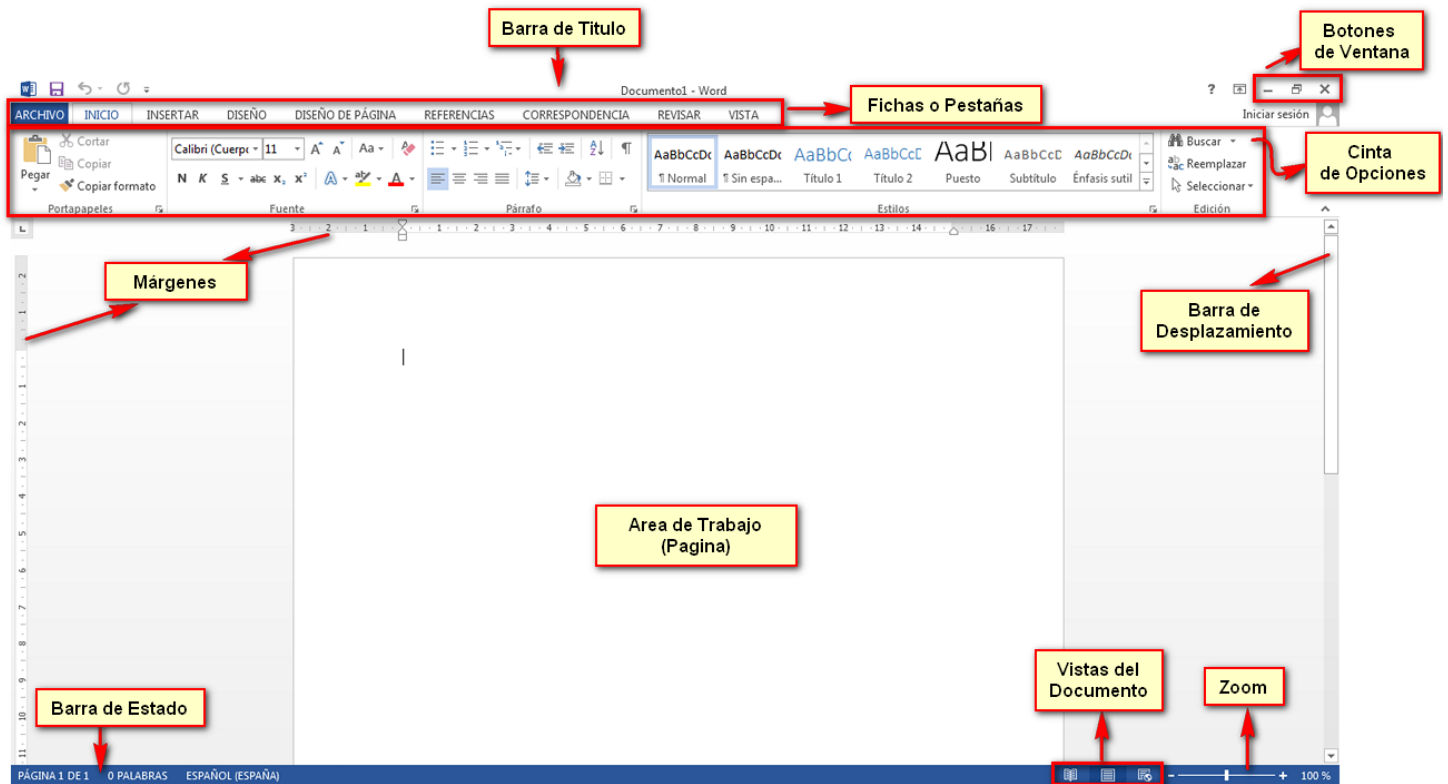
Barra de Titulo

Botones de Ventana

Documento1 - Word

? – ✕

ARCHIVO INICIO INSERTAR DISEÑO DISEÑO DE PÁGINA REFERENCIAS CORRESPONDENCIA REVISAR VISTA

Fichas o Pestañas

Iniciar sesión

Cortar
Copiar
Pegar
Copiar formato
Portapapeles

Calibri (Cuerpo 11
N K S abc $x_2$ $x^2$
Fuente

Párrafo

AaBbCcDc ¶ Normal
AaBbCcDc ¶ Sin espa...
AaBbCc Título 1
AaBbCcD Título 2
AaBl Puesto
AaBbCcD Subtítulo
AaBbCcDc Énfasis sutil
Estilos

Buscar
Reemplazar
Seleccionar
Edición

Cinta de Opciones

Márgenes

Barra de Desplazamiento

Area de Trabajo (Pagina)

Vistas del Documento

Zoom

Barra de Estado

PÁGINA 1 DE 1 0 PALABRAS ESPAÑOL (ESPAÑA)

- + 100 %